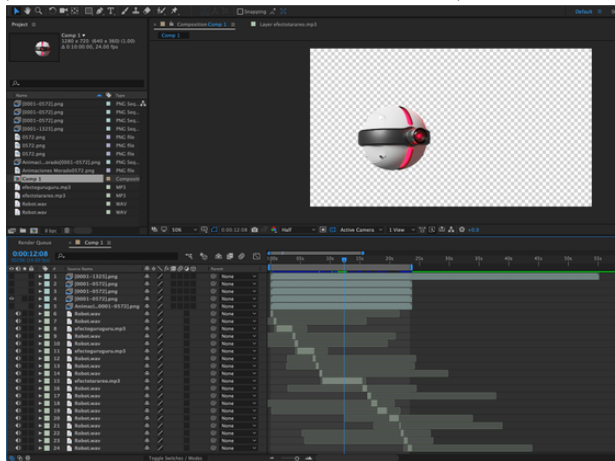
Snapping

Default

Project

Comp 1
1280 x 720 (640 x 360) (1.00)
Δ 0:10:00:00, 24.00 fps

Composition Comp 1

Layer efectolaranes.mp3

Comp 1

| Name | Type |
|---|---|
| [0001-0572].png | PNG Seq. |
| [0001-0572].png | PNG Seq. |
| [0001-0572].png | PNG Seq. |
| [0001-1325].png | PNG Seq. |
| 0572.png | PNG File |
| 0572.png | PNG File |
| 0572.png | PNG File |
| Animaci...erado[0001-0572].png | PNG Seq. |
| Animaciones Morado0572.png | PNG File |
| Comp 1 | Composit |
| efectogurugurump3 | MP3 |
| efectolaranes.mp3 | MP3 |
| Robot.wav | WAV |
| Robot.wav | WAV |

8 bpc

50%

0:00:12:08

Half

Active Camera

1 View

+0.0

Render Queue

Comp 1

0:00:12:08

Source Name

Parent

| # | Source Name | Parent |
|---|---|---|
| 1 | [0001-1325].png | None |
| 2 | [0001-0572].png | None |
| 3 | [0001-0572].png | None |
| 4 | [0001-0572].png | None |
| 5 | Animaci...0001-0572].png | None |
| 6 | Robot.wav | None |
| 7 | Robot.wav | None |
| 8 | efectogurugurump3 | None |
| 9 | Robot.wav | None |
| 10 | efectogurugurump3 | None |
| 11 | Robot.wav | None |
| 12 | Robot.wav | None |
| 13 | Robot.wav | None |
| 14 | Robot.wav | None |
| 15 | efectolaranes.mp3 | None |
| 16 | Robot.wav | None |
| 17 | Robot.wav | None |
| 18 | Robot.wav | None |
| 19 | Robot.wav | None |
| 20 | Robot.wav | None |
| 21 | Robot.wav | None |
| 22 | Robot.wav | None |
| 23 | Robot.wav | None |
| 24 | Robot.wav | None |

0:00s 05s 10s 15s 20s 25s 30s 35s 40s 45s 50s 55s

Toggle Switches / Modes